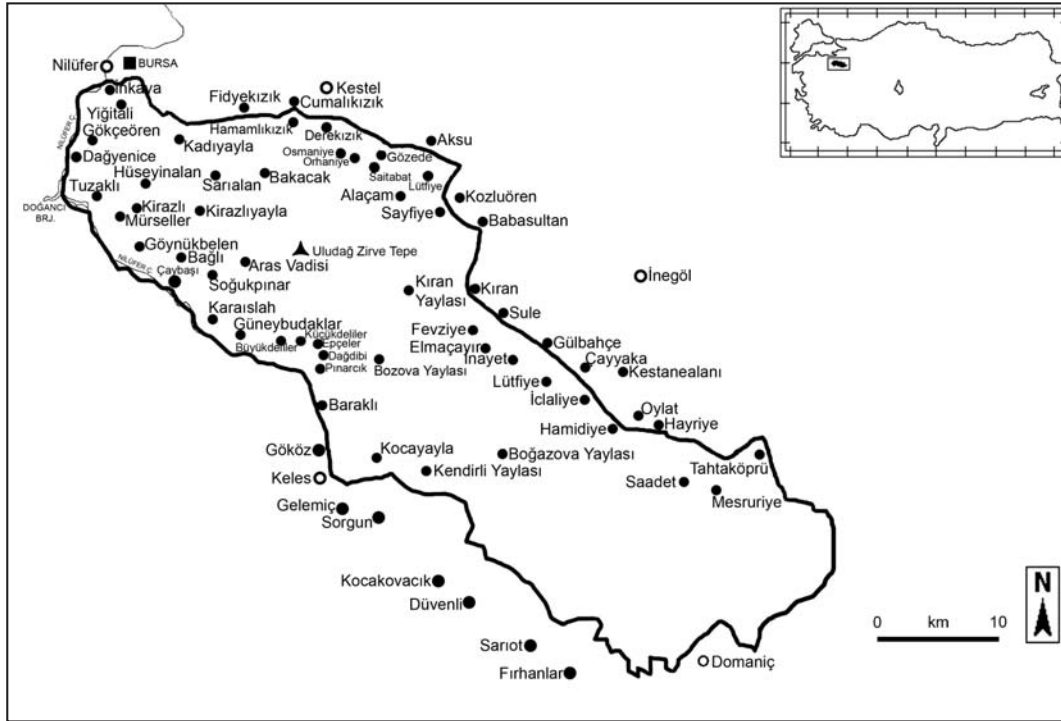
Nilüfer
BURSA
İnkaya
Yiğitali
Gökçeören
Dağyenice
Tuzaklı
NİLÜFER Ç.
DOĞANCI BRJ.
Kirazlı
Mürseller
Hüseyinalan
Kadıyayla
Fidyekızık
Cumalıkızık
Kestel
Hamamlıkızık
Derekızık
Osmaniye
Orhaniye
Gözede
Saitabat
Lütfiye
Aksu
Sarıalan
Bakacak
Kirazlıyayla
Alaçam
Kozluören
Sayfiye
Babasultan
Göynükbelen
Uludağ Zirve Tepe
Bağlı
NİLÜFER Ç.
Çaybaşı
Aras Vadisi
Soğukpınar
Kıran Yaylası
Kıran
İnegöl
Sule
Karaıslah
Güneybudaklar
Küçükdeliler
Epçeler
Büyükdeliler
Dağdibi
Pınarcık
Bozova Yaylası
Fevziye
Elmaçayır
İnayet
Gülbahçe
Cayyaka
Kestanealanı
Lütfiye
İclaliye
Oylat
Hayriye
Hamidiye
Baraklı
Gököz
Keles
Kocayayla
Kendirli Yaylası
Boğazova Yaylası
Tahtaköprü
Saadet
Mesruriye
Gelemiç
Sorgun
Kocakovacık
Düvenli
Sarıot
Fırhanlar
Domaniç
N
0 km 10